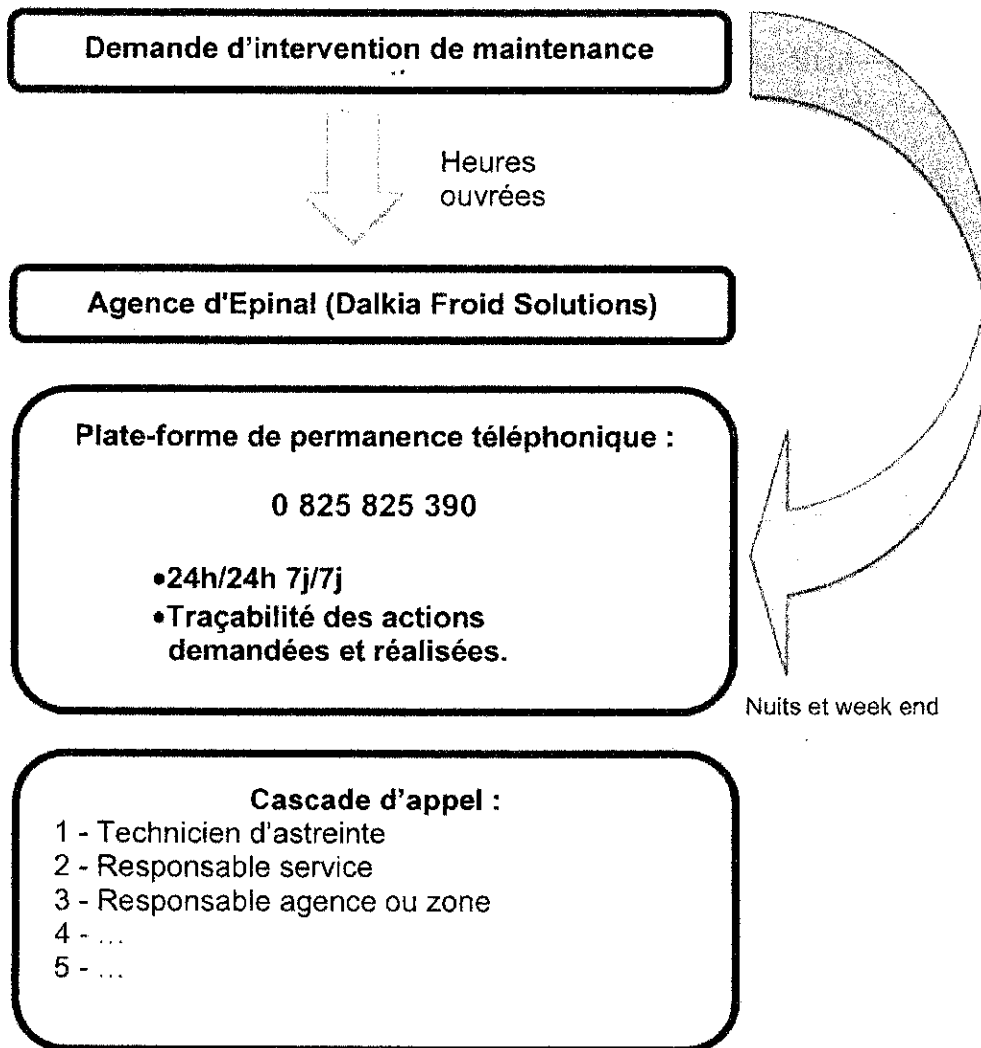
Demande d'intervention de maintenance

Heures ouvrées

Agence d'Epinal (Dalkia Froid Solutions)

Plate-forme de permanence téléphonique :

0 825 825 390

•24h/24h 7j/7j
•Traçabilité des actions demandées et réalisées.

Nuits et week end

Cascade d'appel :
1 - Technicien d'astreinte
2 - Responsable service
3 - Responsable agence ou zone
4 - ...
5 - ...